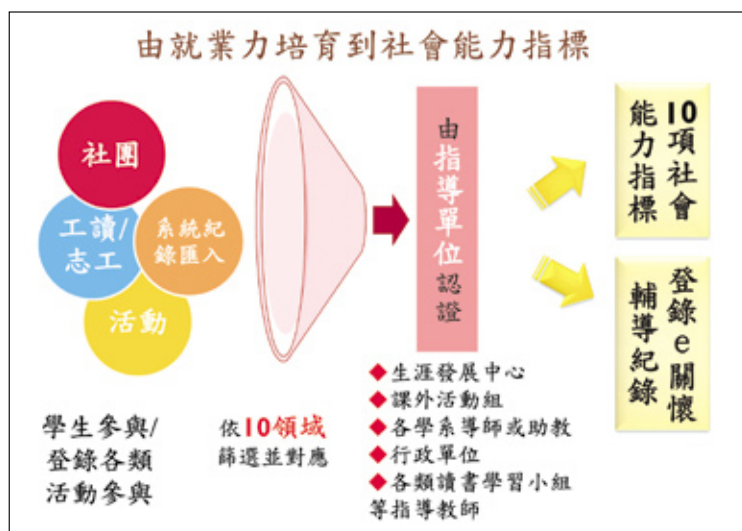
由就業力培育到社會能力指標

社團

工讀/志工

系統紀錄匯入

活動

學生參與/登錄各類活動參與

依10領域篩選並對應

由指導單位認證

◆生涯發展中心
◆課外活動組
◆各學系導師或助教
◆行政單位
◆各類讀書學習小組等指導教師

10項社會能力指標

登錄e關懷輔導紀錄